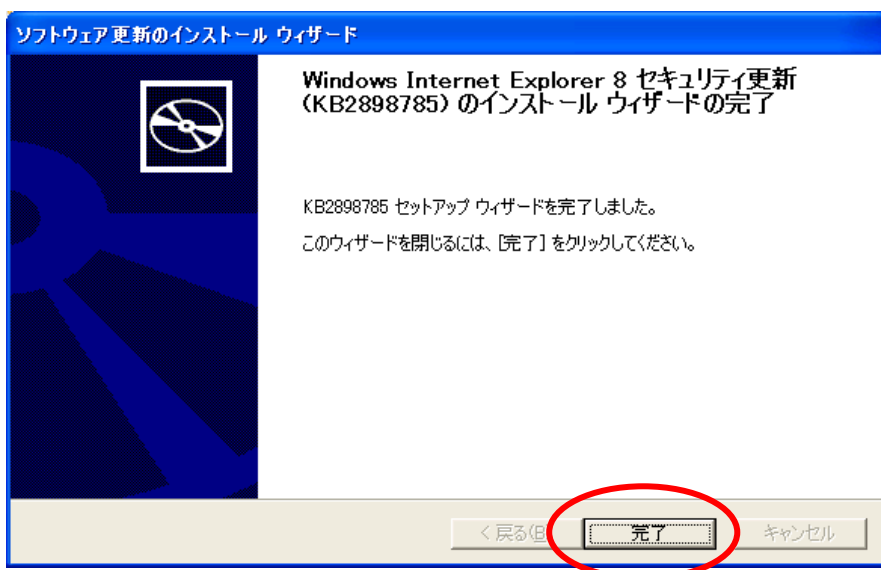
ソフトウェア更新のインストール ウィザード

Windows Internet Explorer 8 セキュリティ更新 (KB2898785) のインストール ウィザードの完了

KB2898785 セットアップ ウィザードを完了しました。

このウィザードを閉じるには、[完了] をクリックしてください。

< 戻る(B

完了

キャンセル